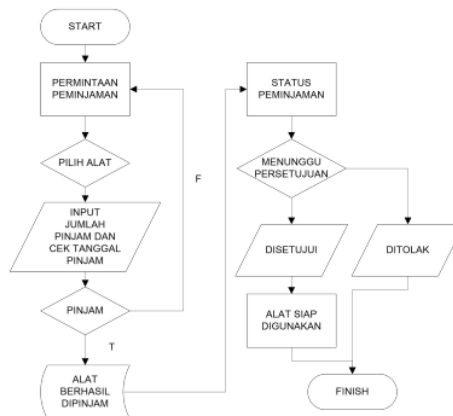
START

PERMINTAAN PEMINJAMAN

PILIH ALAT

INPUT JUMLAH PINJAM DAN CEK TANGGAL PINJAM

PINJAM

F

T

ALAT BERHASIL DIPINJAM

STATUS PEMINJAMAN

MENUNGGU PERSETUJUAN

DISETUJUI

DITOLAK

ALAT SIAP DIGUNAKAN

FINISH